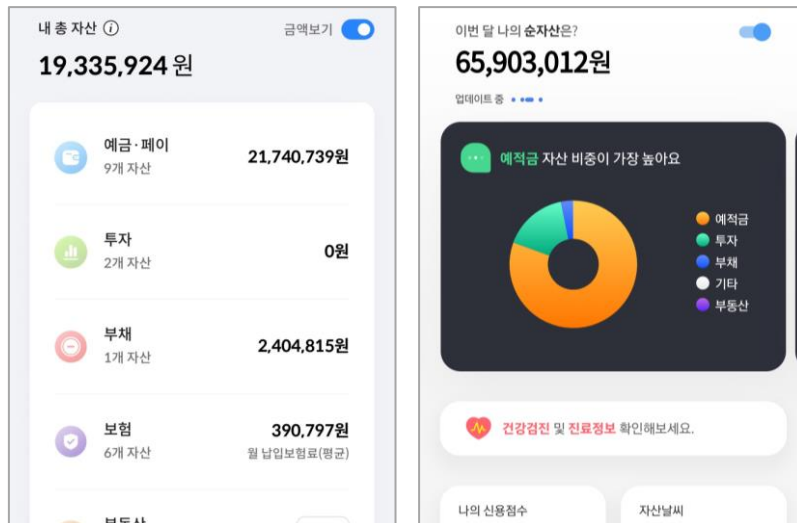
내 총 자산 ⓘ

금액보기

19,335,924 원

예금·페이
9개 자산
21,740,739원

투자
2개 자산
0원

부채
1개 자산
2,404,815원

보험
6개 자산
390,797원
월 납입보험료(평균)

부동산

이번 달 나의 순자산은?

65,903,012원

업데이트 중

예적금 자산 비중이 가장 높아요

예적금
투자
부채
기타
부동산

건강검진 및 진료정보 확인해보세요.

나의 신용점수

자산날씨